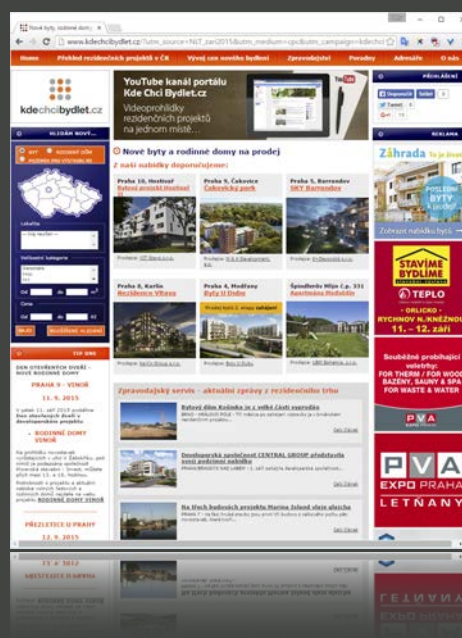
Nové byty, rodinné domy ×

www.kdechcibydlet.cz/?utm_source=NJT_zari2015&utm_medium=cpc&utm_campaign=kdechci

Home | Přehled rezidenčních projektů v ČR | Vývoj cen nového bydlení | Zpravodajství | Poradny | Adresáře | O nás

kdechcibydlet.cz

YouTube kanál portálu Kde Chci Bydlet.cz
Videoprohlídky rezidenčních projektů na jednom místě...

PŘIHLÁŠENÍ

REKLAMA

HLEDÁNÍ NOVÉ...

BYT | RODINNÝ DŮM | POZEMEK PRO VÝSTAVBU RD

Lokalita

Velikostní kategorie

Od do

Cena

Od do

HLEDAT | ROZŠÍŘENÉ HLEDÁNÍ

TIP DNE

DEN OTEVŘENÝCH DVEŘÍ - NOVÉ RODINNÉ DOMY

PRAHA 9 - VINOŘ

11. 9. 2015

• RODINNÉ DOMY VINOŘ

PŘEZLETICE U PRAHY

12. 9. 2015

Nové byty a rodinné domy na prodej

Z naší nabídky doporučujeme:

Praha 10, Hostivař
Rezidence Hostivař

Praha 9, Čakovice
Čakovický park

Praha 5, Barrandov
SKY Barrandov

Praha 8, Karlín
Rezidence Vltava

Praha 4, Modřany
Byty U Dubu

Špindlerův Mlýn č.p. 331
Apartmány Medvědín

Zpravodajský servis - aktuální zprávy z rezidenčního trhu

Bytový dům Košinka je v ceně části zaprodán

Developerská společnost CENTRAL GROUP představila nové rodinné domky

Na třech budovách projektu Marina Island vlaje glajcha

Celá zpráva

Zahrada

POSLEDNÍ BYTY v prodeji

Zobrazit nabídku bytů

STAVÍME BYDLÍME

TEPLO

• ORLICKO • RYCHNOV N. KNĚŽNOU
11. - 12. září

Souběžně probíhající veletrhy:
FOR THERM / FOR WOOD
BAZÉNY, SAUNY & SPA
FOR WASTE & WATER

PVA EXPO PRAHA
LETŇANY